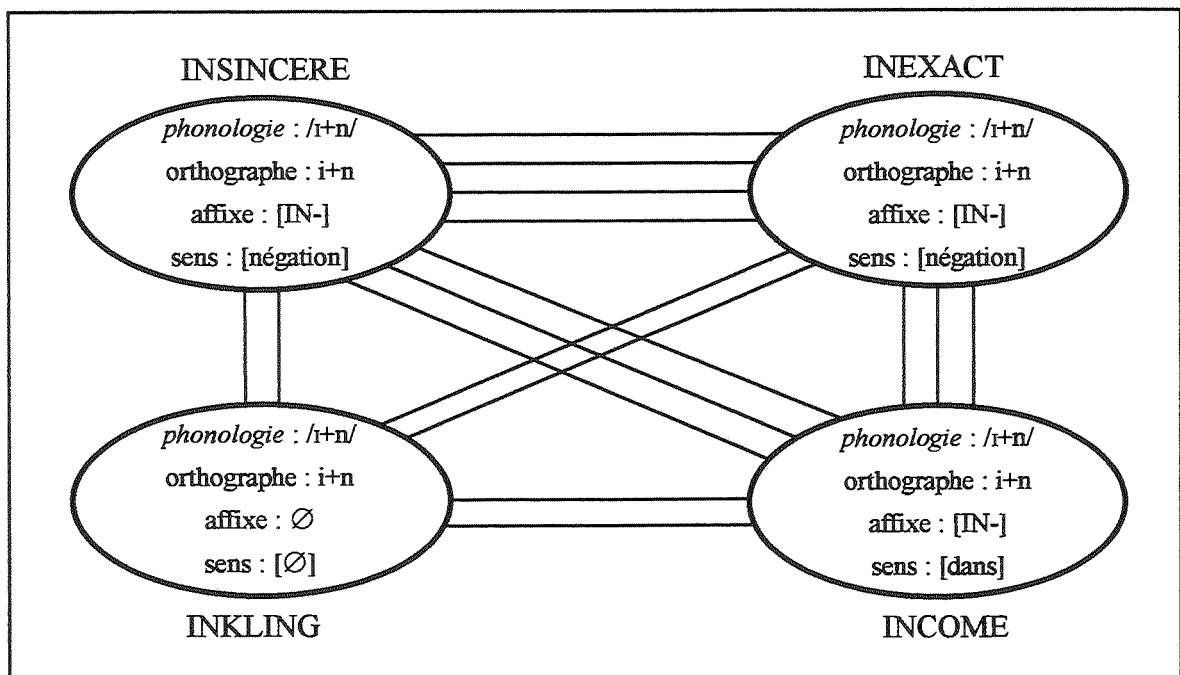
INSINCERE

*phonologie* : /ɪ+n/
orthographe : i+n
affixe : [IN-]
sens : [négation]

INEXACT

*phonologie* : /ɪ+n/
orthographe : i+n
affixe : [IN-]
sens : [négation]

*phonologie* : /ɪ+n/
orthographe : i+n
affixe : ∅
sens : [∅]

INKLING

*phonologie* : /ɪ+n/
orthographe : i+n
affixe : [IN-]
sens : [dans]

INCOME